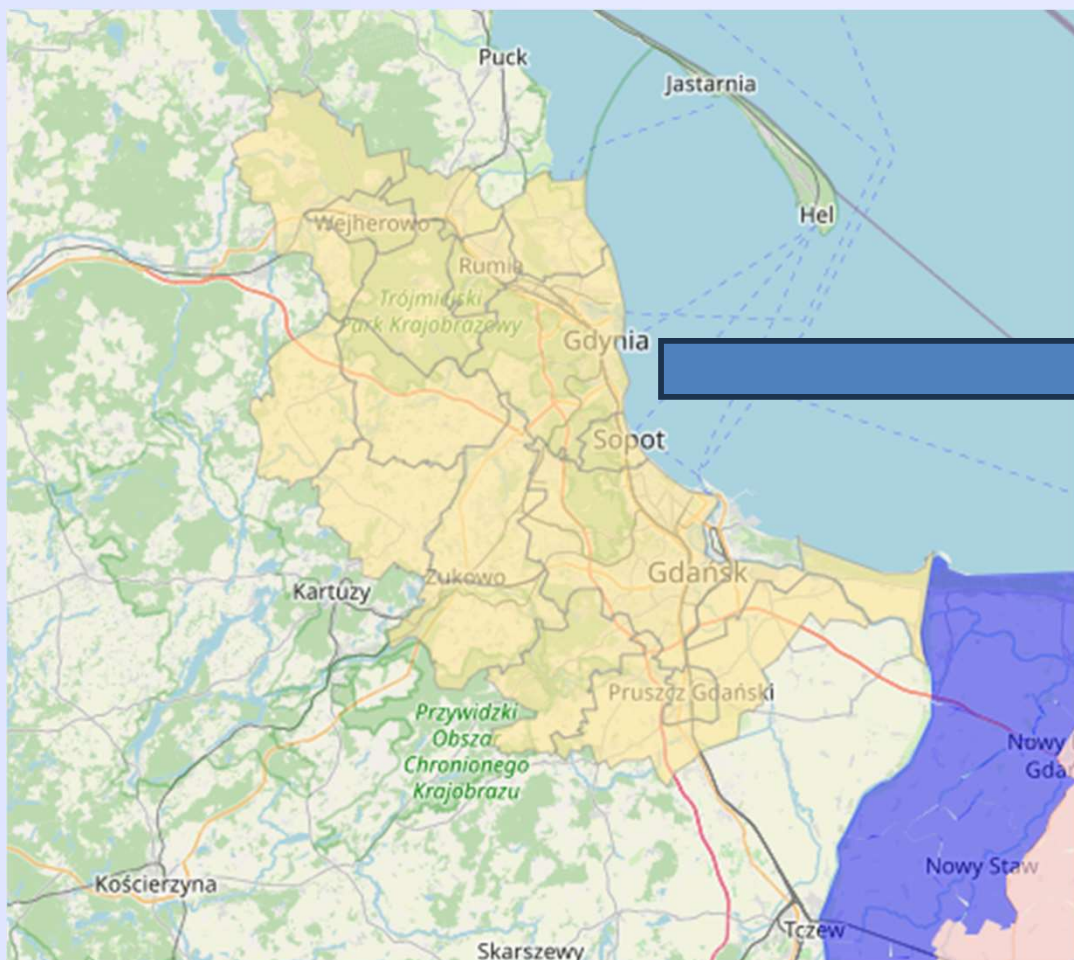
Puck
Jastarnia
Hel
Wejherowo
Rumia
Trójmiejski Park Krajobrazowy
Gdynia
Sopot
Gdańsk
Kartuzy
Żukowo
Pruszcz Gdański
Przywidzki Obszar Chronionego Krajobrazu
Nowy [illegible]
Gda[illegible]
Nowy Staw
Kościerzyna
Tczew
Skarszewy